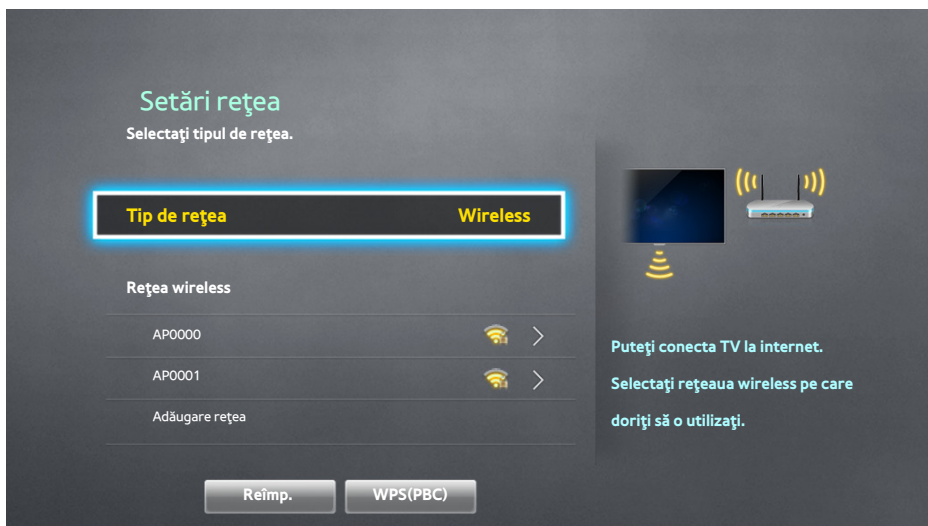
Setări reţea
Selectaţi tipul de reţea.

Tip de reţea Wireless

Reţea wireless

AP0000

AP0001

Adăugare reţea

Reîmp.

WPS(PBC)

Puteţi conecta TV la internet. Selectaţi reţeaua wireless pe care doriţi să o utilizaţi.